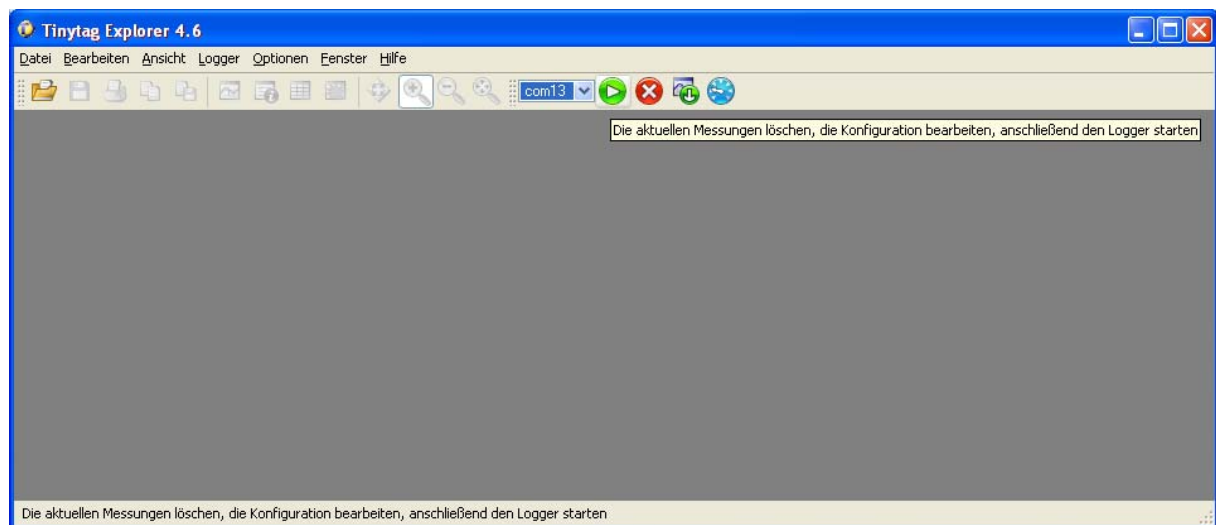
Tinytag Explorer 4.6

Datei Bearbeiten Ansicht Logger Optionen Fenster Hilfe

com13

Die aktuellen Messungen löschen, die Konfiguration bearbeiten, anschließend den Logger starten

Die aktuellen Messungen löschen, die Konfiguration bearbeiten, anschließend den Logger starten